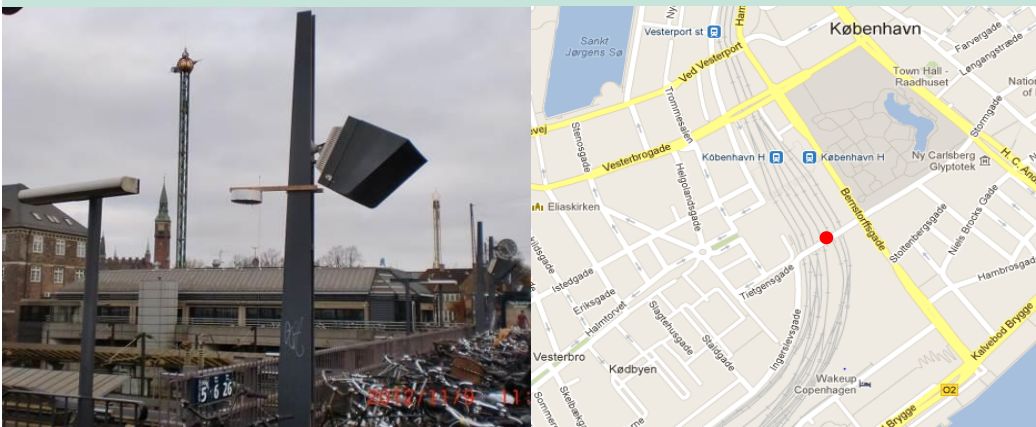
5 6 26
2012/11/9 11:3

København
Sankt Jørgens Sø
Vesterport st
Ved Vesterport
Farvergade
Langangstræde
Town Hall - Raadhuset
Stormgade
H. C. An
Trommesalen
Vesterbrogade
København H
København H
Ny Carlsberg Glyptotek
Helgolandsgade
Stenosgade
Eliaskirken
Bernstorffsgade
Stoltenbergsgade
Niels Brocks Gade
Hambrosgade
Istedgade
Eriksgade
Halmtorvet
Tietgensgade
Slagtehusgade
Staldgade
Ingerslevsgade
Vesterbro
Kødbyen
Wakeup Copenhagen
Kalvebod Brygge
Brygge
O2
Skelbækgade
Sommer
Hal
Nyr
vej